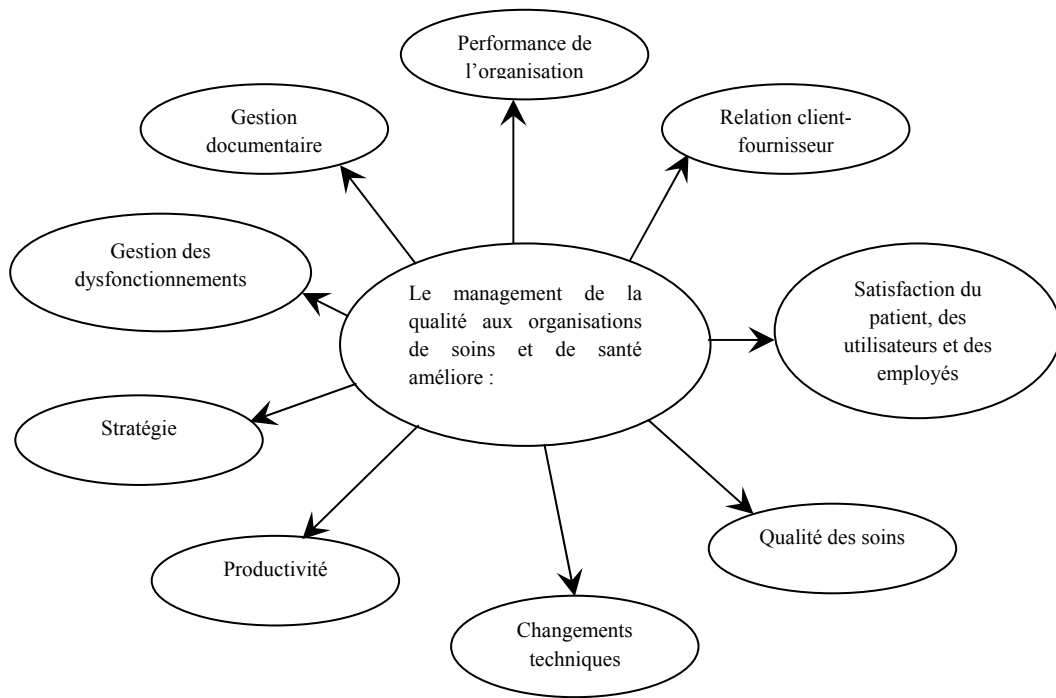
Le management de la qualité aux organisations de soins et de santé améliore :

Performance de l'organisation

Relation client-fournisseur

Satisfaction du patient, des utilisateurs et des employés

Qualité des soins

Changements techniques

Productivité

Stratégie

Gestion des dysfonctionnements

Gestion documentaire